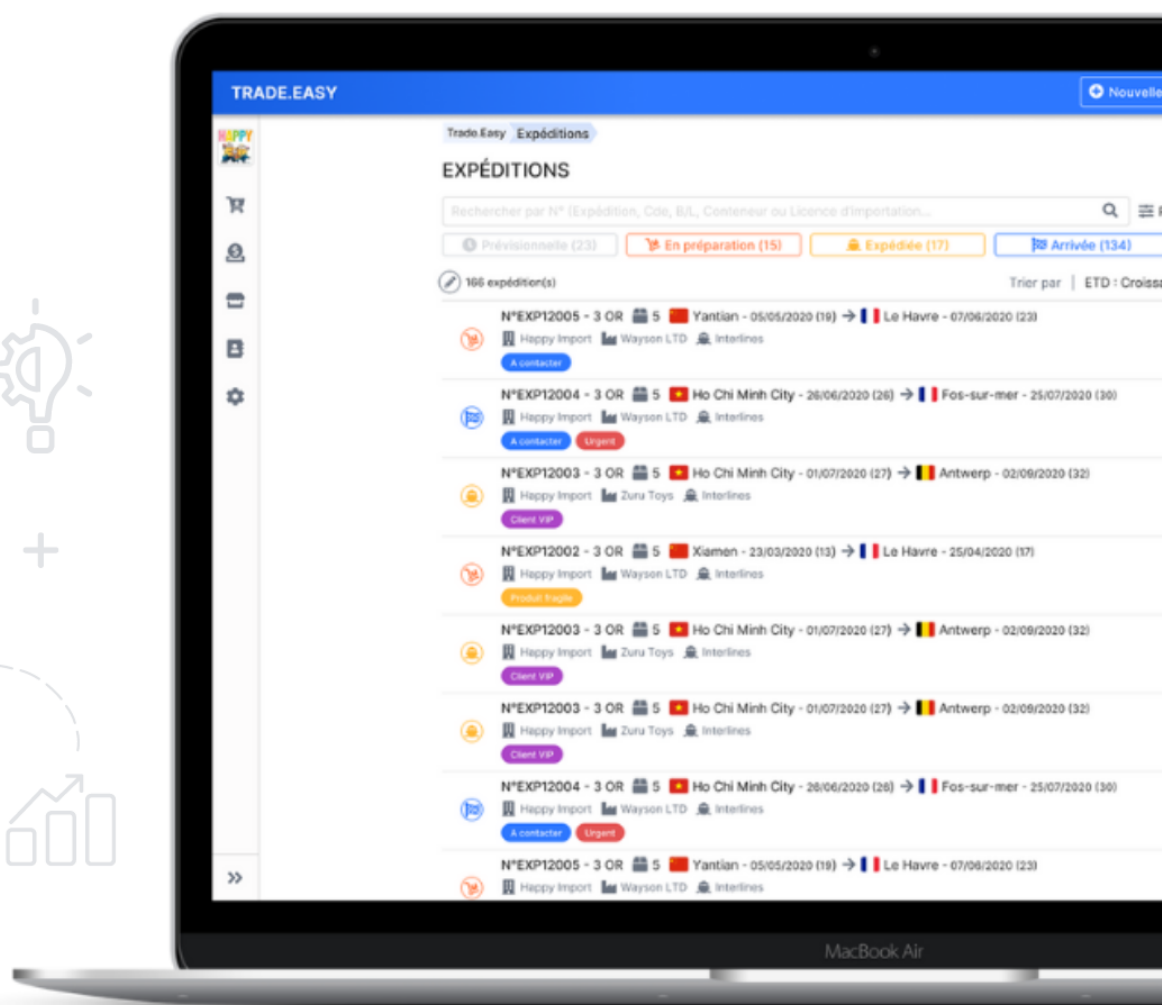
TRADE.EASY

Nouvelle

HAPPY

Trade Easy Expéditions

EXPÉDITIONS

Rechercher par N° (Expédition, Cde, B/L, Conteneur ou Licence d'importation...

Prévisionnelle (23)
En préparation (15)
Expédiée (17)
Arrivée (134)

166 expédition(s)

Trier par | ETD : Croiss

N°EXP12005 - 3 OR 5 Yantian - 05/05/2020 (19) → Le Havre - 07/06/2020 (23)
Happy Import Wayson LTD Interlines
A contacter

N°EXP12004 - 3 OR 5 Ho Chi Minh City - 26/06/2020 (26) → Fos-sur-mer - 25/07/2020 (30)
Happy Import Wayson LTD Interlines
A contacter Urgent

N°EXP12003 - 3 OR 5 Ho Chi Minh City - 01/07/2020 (27) → Antwerp - 02/09/2020 (32)
Happy Import Zuru Toys Interlines
Client VIP

N°EXP12002 - 3 OR 5 Xiamen - 23/03/2020 (13) → Le Havre - 25/04/2020 (17)
Happy Import Wayson LTD Interlines
Produit fragile

N°EXP12003 - 3 OR 5 Ho Chi Minh City - 01/07/2020 (27) → Antwerp - 02/09/2020 (32)
Happy Import Zuru Toys Interlines
Client VIP

N°EXP12003 - 3 OR 5 Ho Chi Minh City - 01/07/2020 (27) → Antwerp - 02/09/2020 (32)
Happy Import Zuru Toys Interlines
Client VIP

N°EXP12004 - 3 OR 5 Ho Chi Minh City - 26/06/2020 (26) → Fos-sur-mer - 25/07/2020 (30)
Happy Import Wayson LTD Interlines
A contacter Urgent

N°EXP12005 - 3 OR 5 Yantian - 05/05/2020 (19) → Le Havre - 07/06/2020 (23)
Happy Import Wayson LTD Interlines

»

MacBook Air